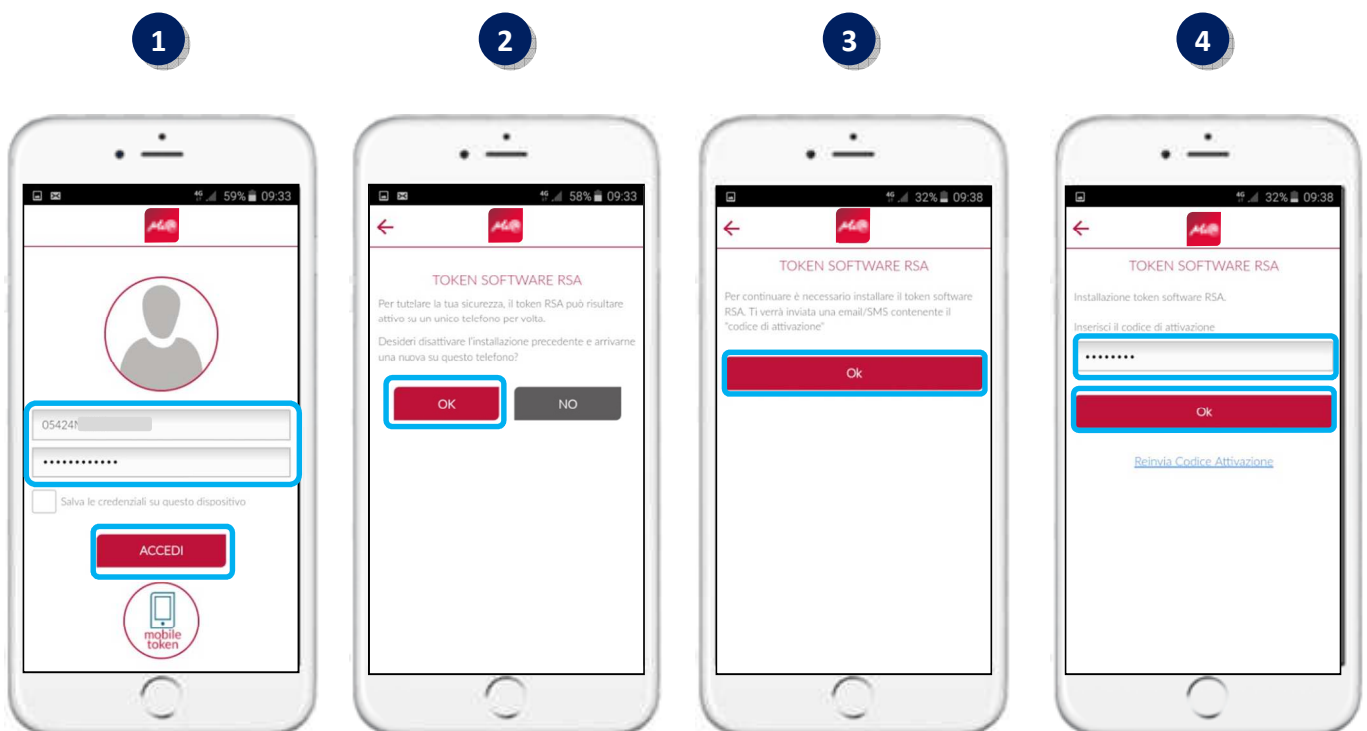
1

59% 09:33

05424N

••••••••••••

Salva le credenziali su questo dispositivo

ACCEDI

mobile token

2

58% 09:33

TOKEN SOFTWARE RSA

Per tutelare la tua sicurezza, il token RSA può risultare attivo su un unico telefono per volta.

Desideri disattivare l'installazione precedente e arrivarne una nuova su questo telefono?

OK

NO

3

32% 09:38

TOKEN SOFTWARE RSA

Per continuare è necessario installare il token software RSA. Ti verrà inviata una email/SMS contenente il "codice di attivazione"

Ok

4

32% 09:38

TOKEN SOFTWARE RSA

Installazione token software RSA.

Inserisci il codice di attivazione

••••••••

Ok

Reinvia Codice Attivazione